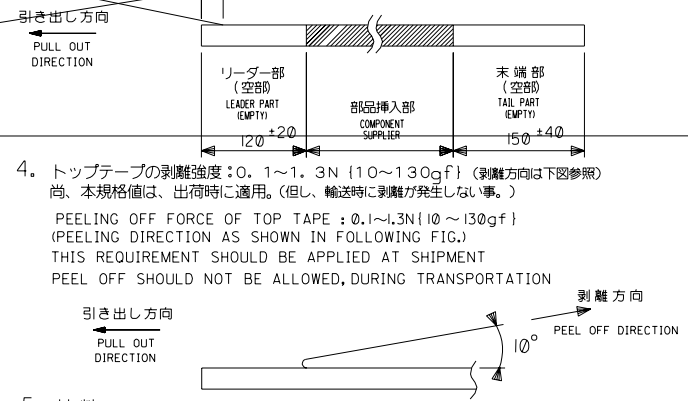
引き出し方向
PULL OUT DIRECTION

リーダー部
(空部)
LEADER PART
(EMPTY)

部品挿入部
COMPONENT SUPPLIER

末端部
(空部)
TAIL PART
(EMPTY)

$120^{+20}$

$150^{+40}$

4. トップテープの剥離強度：0. 1〜1. 3N {10〜130gf}（剥離方向は下図参照）
尚、本規格値は、出荷時に適用。(但し、輸送時に剥離が発生しない事。)

PEELING OFF FORCE OF TOP TAPE : 0.1〜1.3N{10 〜 130gf}
(PEELING DIRECTION AS SHOWN IN FOLLOWING FIG.)
THIS REQUIREMENT SHOULD BE APPLIED AT SHIPMENT
PEEL OFF SHOULD NOT BE ALLOWED, DURING TRANSPORTATION

引き出し方向
PULL OUT DIRECTION

剥離方向
PEEL OFF DIRECTION

10°

5. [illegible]